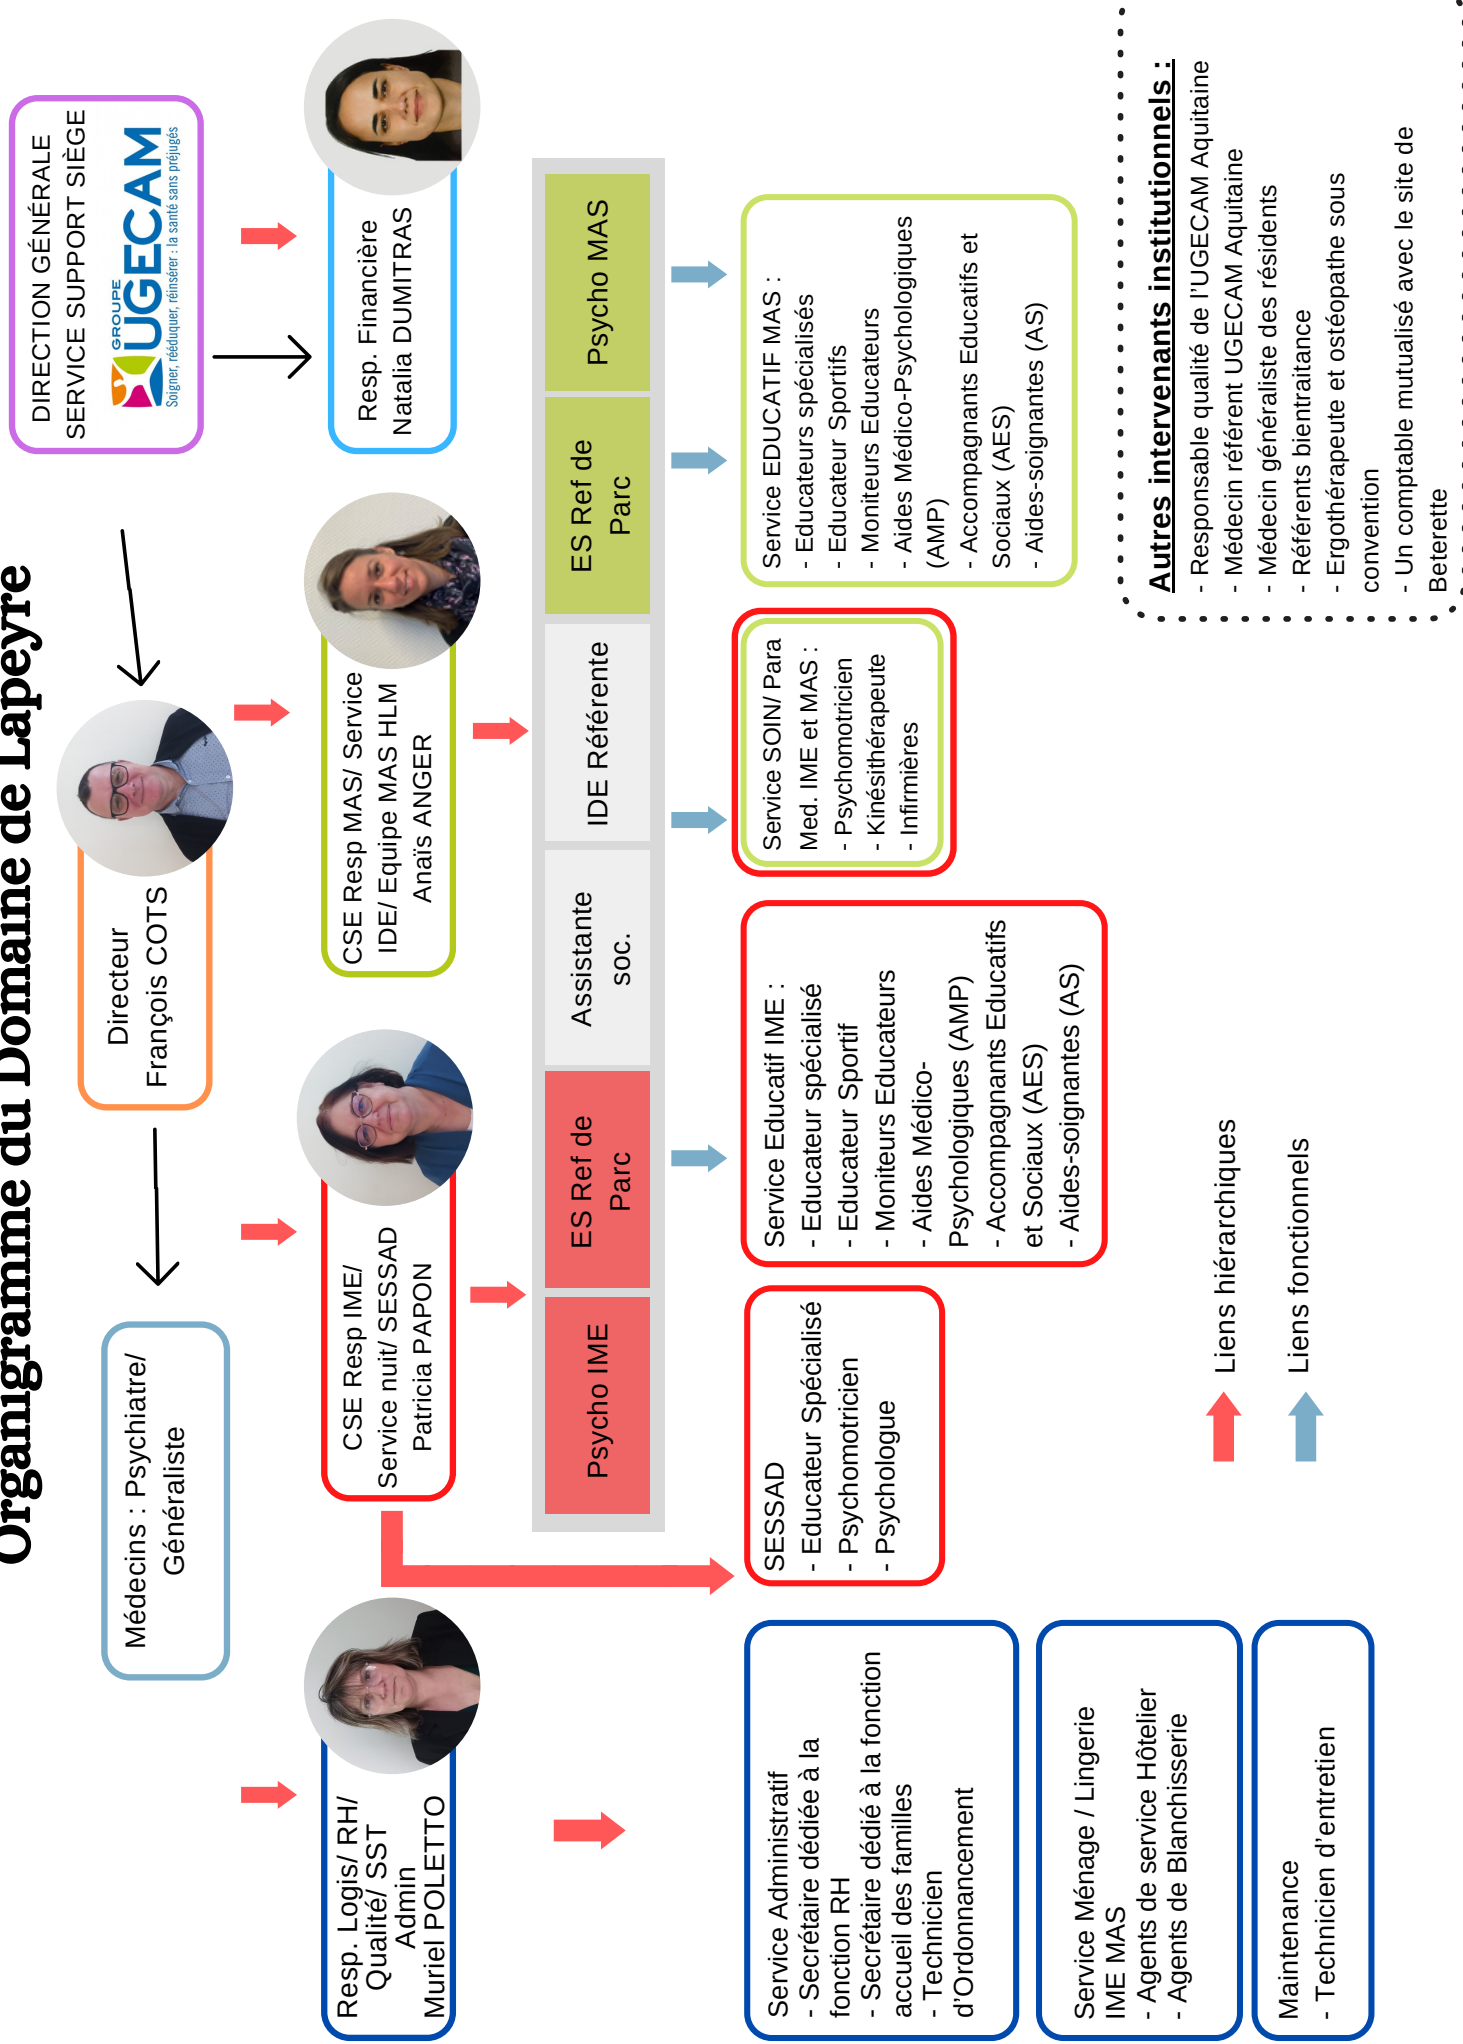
Organigramme du Domaine de Lapeyre

DIRECTION GÉNÉRALE
SERVICE SUPPORT SIÈGE

GROUPE UGECAM
Soigner, rééduquer, réinsérer : la santé sans préjugés

Resp. Financière
Natalia DUMITRAS

Directeur
François COTS

Médecins : Psychiatre/ Généraliste

Resp. Logis/ RH/ Qualité/ SST Admin
Muriel POLETTO

CSE Resp IME/ Service nuit/ SESSAD
Patricia PAPON

CSE Resp MAS/ Service IDE/ Equipe MAS HLM
Anaïs ANGER

Psycho IME

ES Ref de Parc

Assistante soc.

IDE Référente

ES Ref de Parc

Psycho MAS

Service EDUCATIF MAS :
- Educateurs spécialisés
- Educateurs Sportifs
- Moniteurs Educateurs
- Aides Médico-Psychologiques (AMP)
- Accompagnants Educatifs et Sociaux (AES)
- Aides-soignantes (AS)

Service SOIN/ Para Med. IME et MAS :
- Psychomotricien
- Kinésithérapeute
- Infirmières

Service Educatif IME :
- Educateur spécialisé
- Educateur Sportif
- Moniteurs Educateurs
- Aides Médico-Psychologiques (AMP)
- Accompagnants Educatifs et Sociaux (AES)
- Aides-soignantes (AS)

SESSAD
- Educateur Spécialisé
- Psychomotricien
- Psychologue

Service Administratif
- Secrétaire dédiée à la fonction RH
- Secrétaire dédié à la fonction accueil des familles
- Technicien d'Ordonnancement

Service Ménage / Lingerie IME MAS
- Agents de service Hôtelier
- Agents de Blanchisserie

Maintenance
- Technicien d'entretien

Liens hiérarchiques

Liens fonctionnels

Autres intervenants institutionnels :
- Responsable qualité de l'UGECAM Aquitaine
- Médecin référent UGECAM Aquitaine
- Médecin généraliste des résidents
- Référents bientraitance
- Ergothérapeute et ostéopathe sous convention
- Un comptable mutualisé avec le site de Beterette